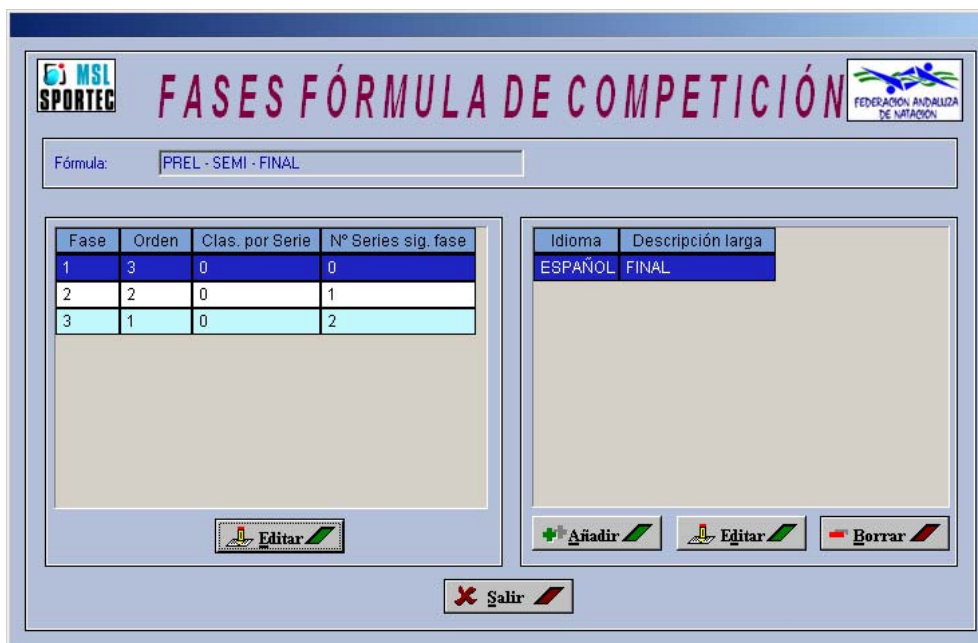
MSL SPORTEC

FASES FÓRMULA DE COMPETICIÓN

FEDERACIÓN ANDALUZA DE NATACIÓN

Fórmula: PREL - SEMI - FINAL

| Fase | Orden | Clas. por Serie | Nº Series sig. fase |
|---|---|---|---|
| 1 | 3 | 0 | 0 |
| 2 | 2 | 0 | 1 |
| 3 | 1 | 0 | 2 |

Editar

| Idioma | Descripción larga |
|---|---|
| ESPAÑOL | FINAL |

Añadir

Editar

Borrar

Salir